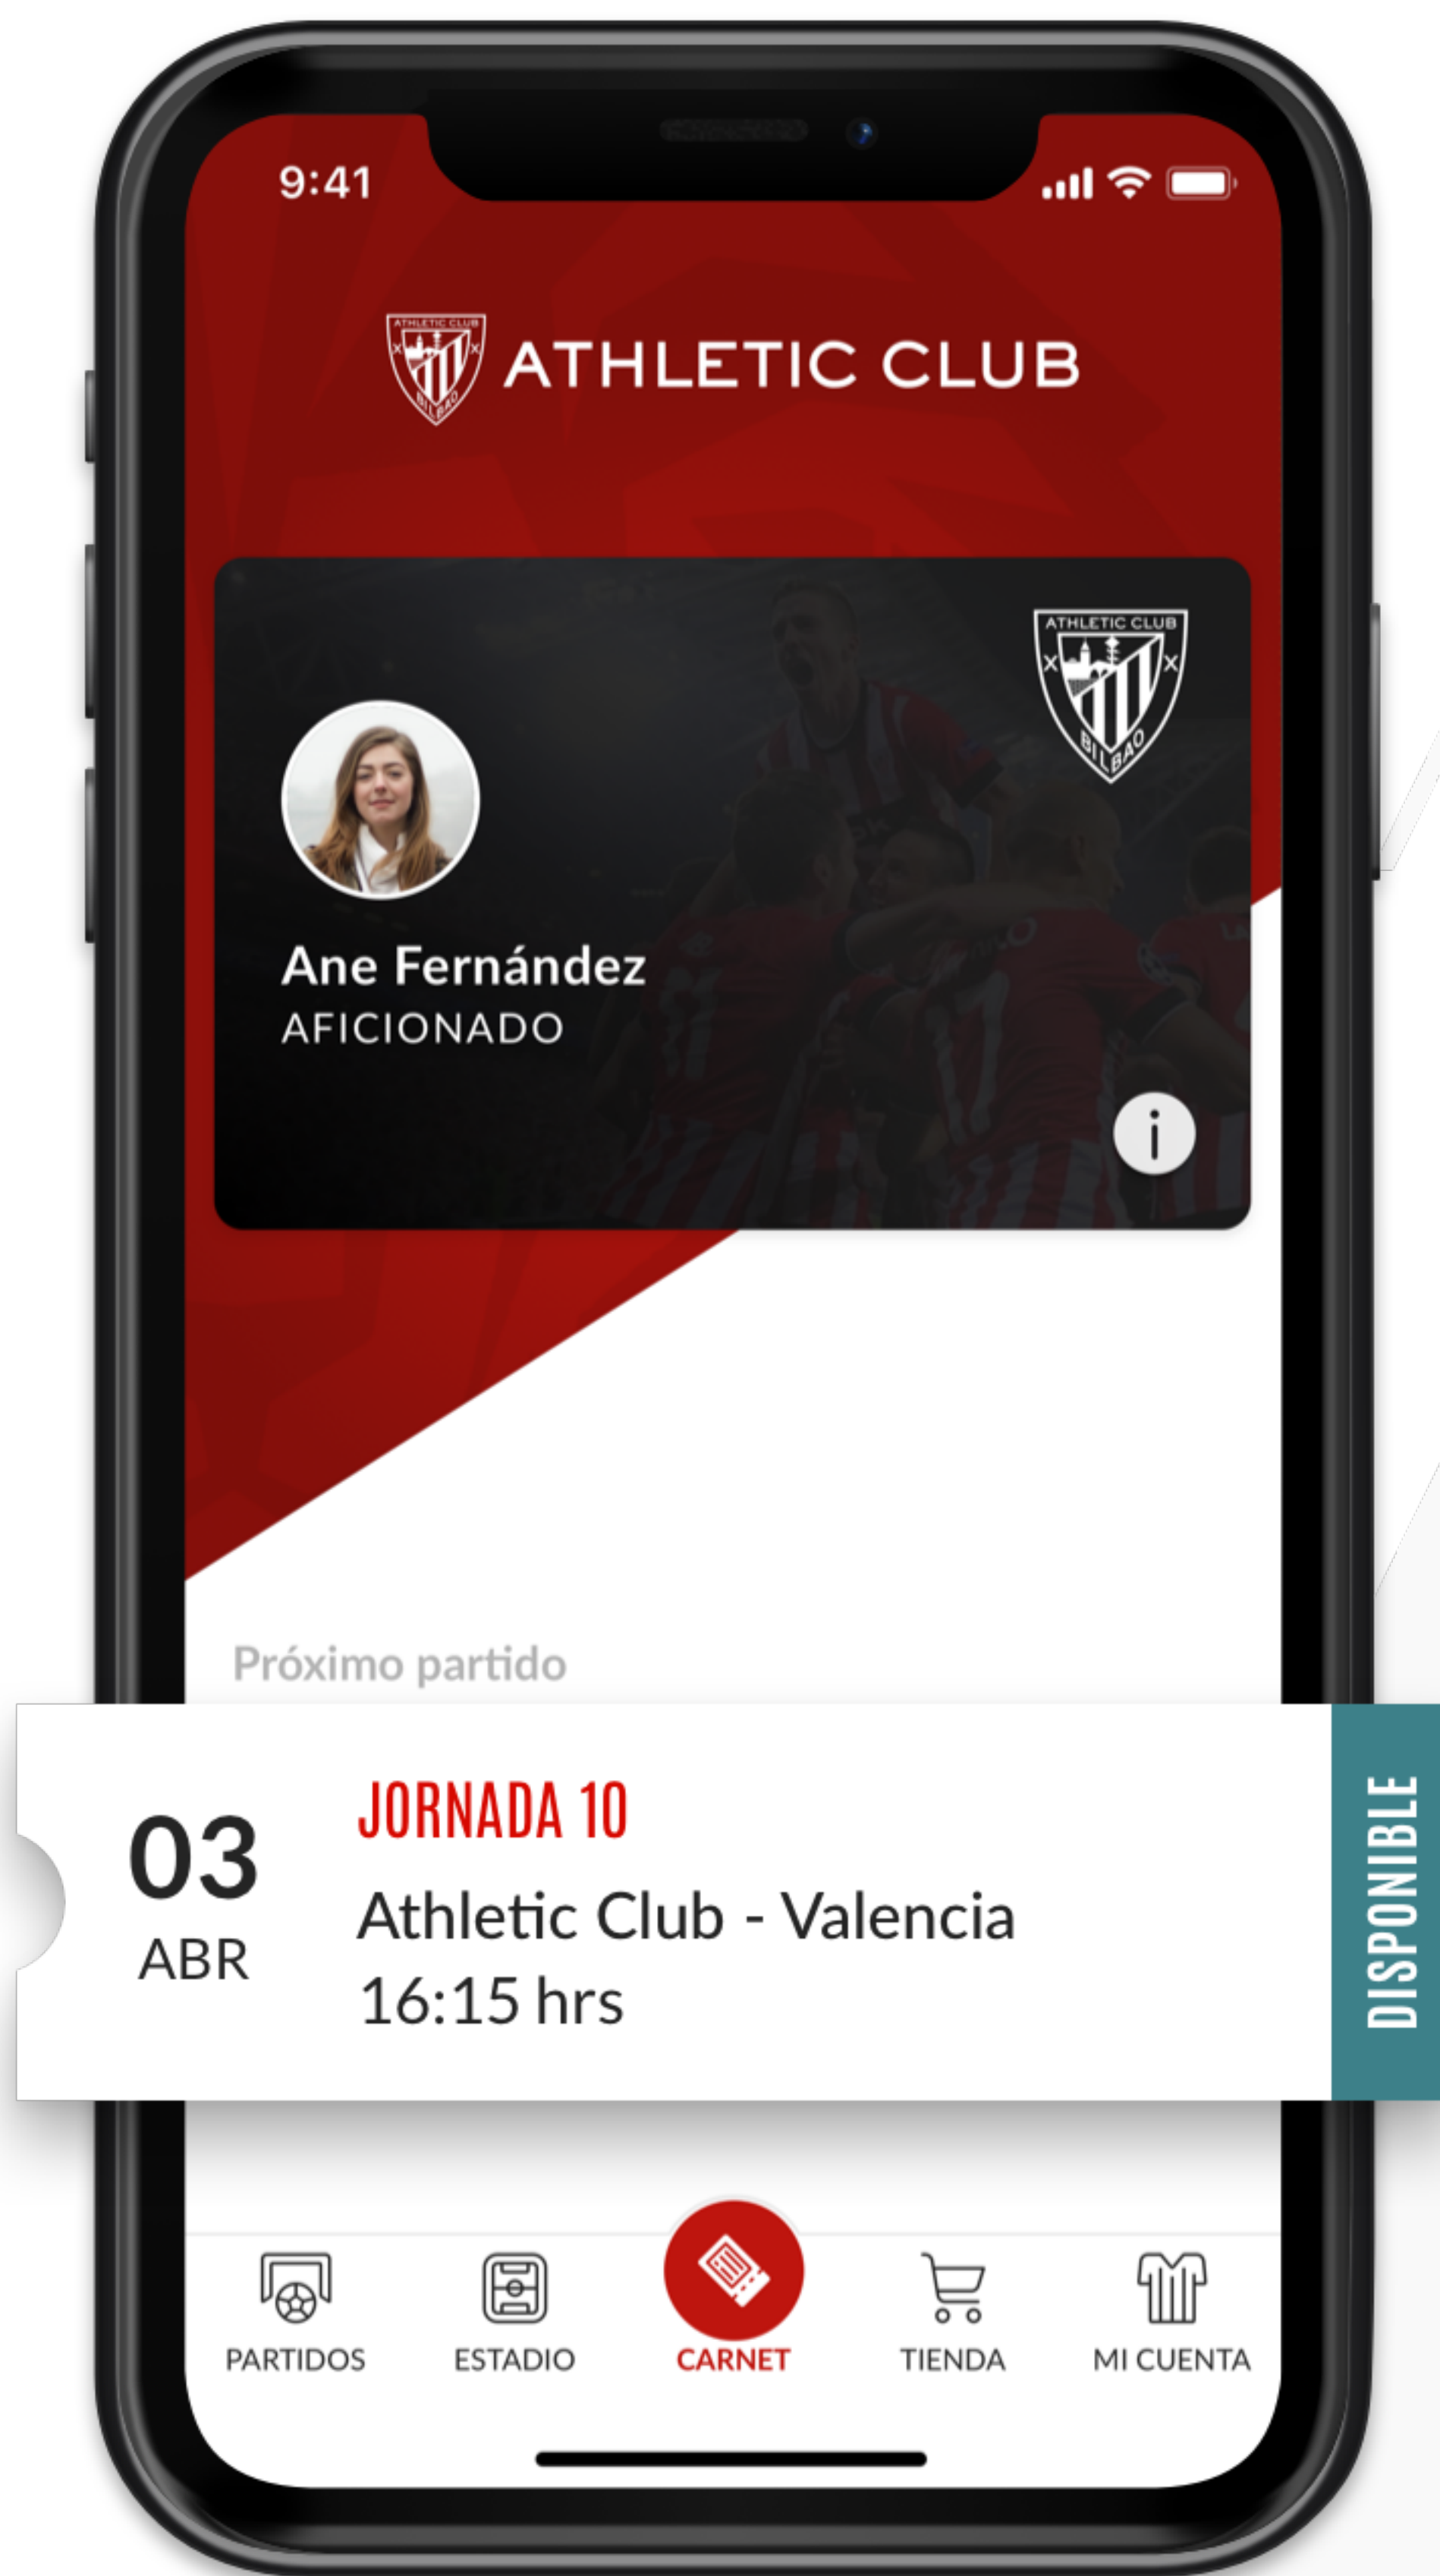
9:41

ATHLETIC CLUB BILBAO

ATHLETIC CLUB

ATHLETIC CLUB BILBAO

Ane Fernández
AFICIONADO

i

Próximo partido

03
ABR

JORNADA 10
Athletic Club - Valencia
16:15 hrs

DISPONIBLE

PARTIDOS
ESTADIO
CARNET
TIENDA
MI CUENTA